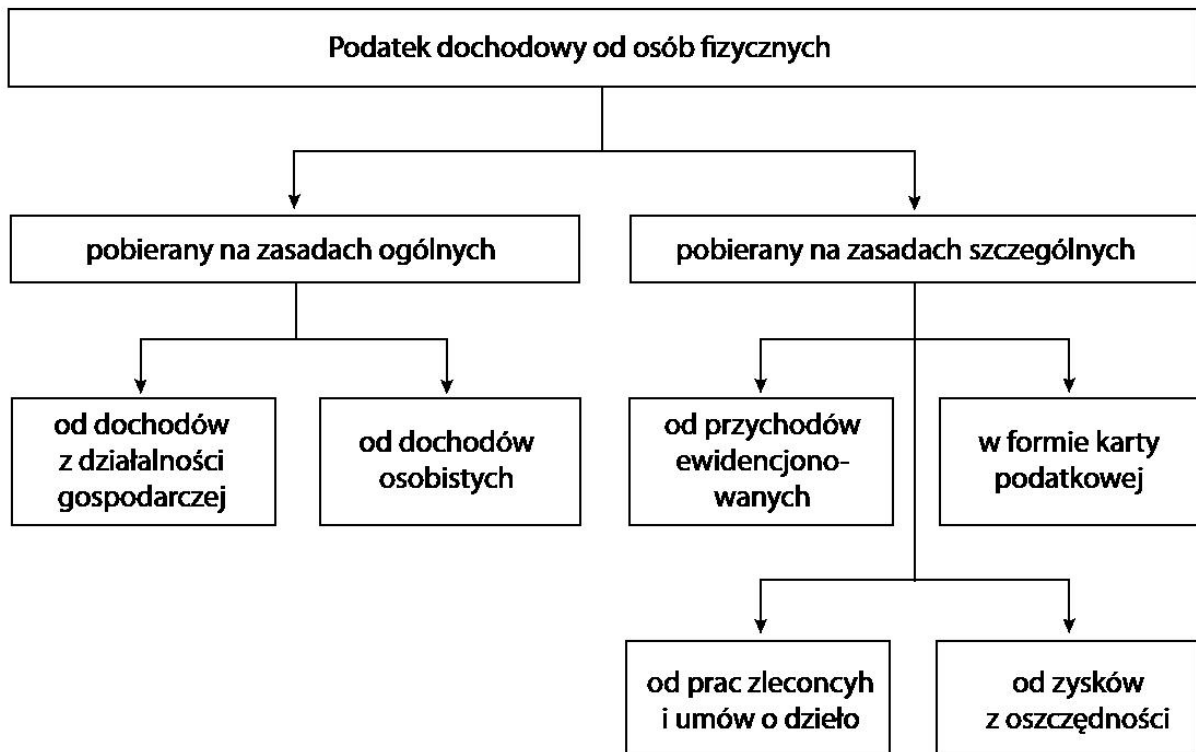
Podatek dochodowy od osób fizycznych

pobierany na zasadach ogólnych

pobierany na zasadach szczególnych

od dochodów z działalności gospodarczej

od dochodów osobistych

od przychodów ewidencjonowanych

w formie karty podatkowej

od prac zleconcyh i umów o dzieło

od zysków z oszczędności